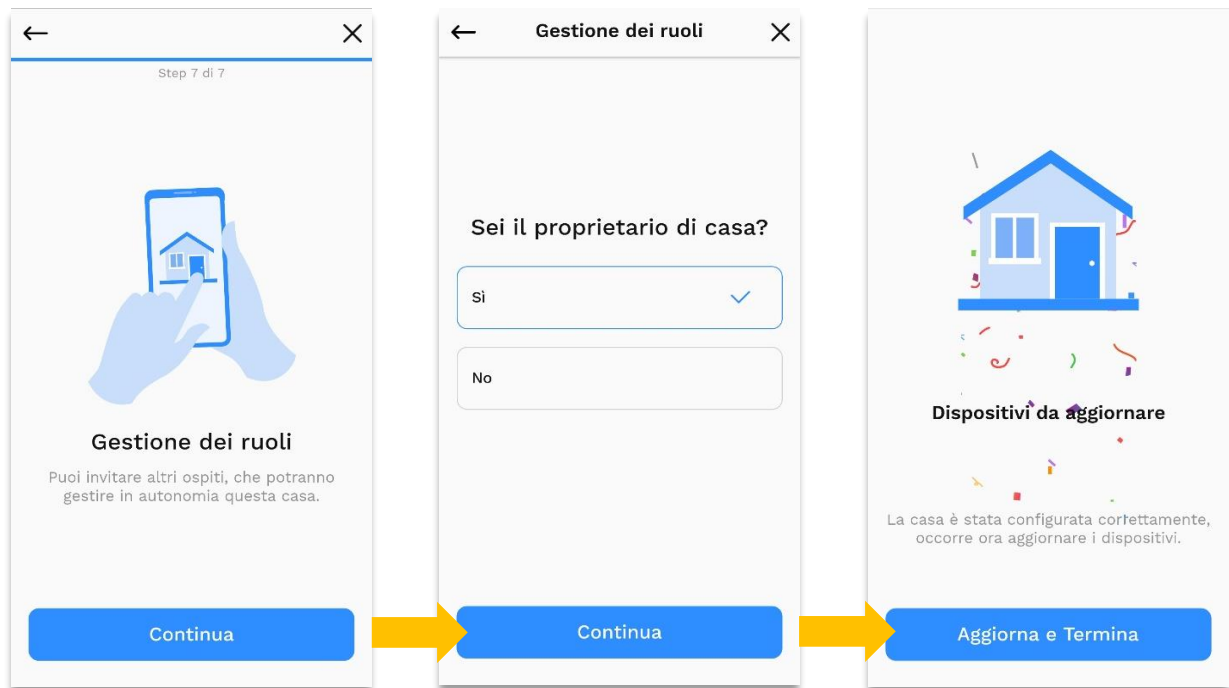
Step 7 di 7

Gestione dei ruoli

Puoi invitare altri ospiti, che potranno gestire in autonomia questa casa.

Continua

Gestione dei ruoli

Sei il proprietario di casa?

Sì

No

Continua

Dispositivi da aggiornare

La casa è stata configurata correttamente, occorre ora aggiornare i dispositivi.

Aggiorna e Termina